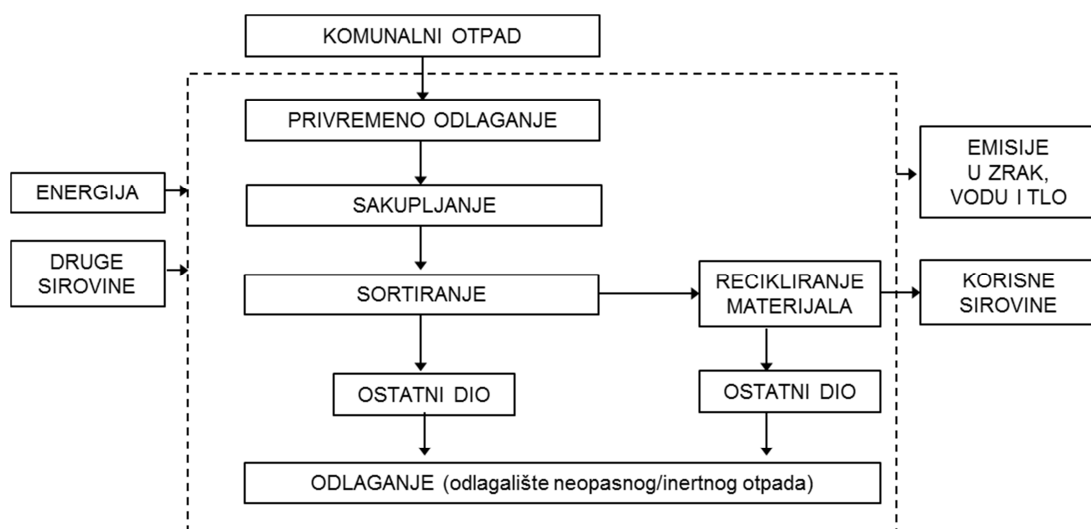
KOMUNALNI OTPAD

PRIVREMENO ODLAGANJE

ENERGIJA

DRUGE SIROVINE

SAKUPLJANJE

SORTIRANJE

RECIKLIRANJE MATERIJALA

EMISIJE U ZRAK, VODU I TLO

KORISNE SIROVINE

OSTATNI DIO

OSTATNI DIO

ODLAGANJE (odlagalište neopasnog/inertnog otpada)